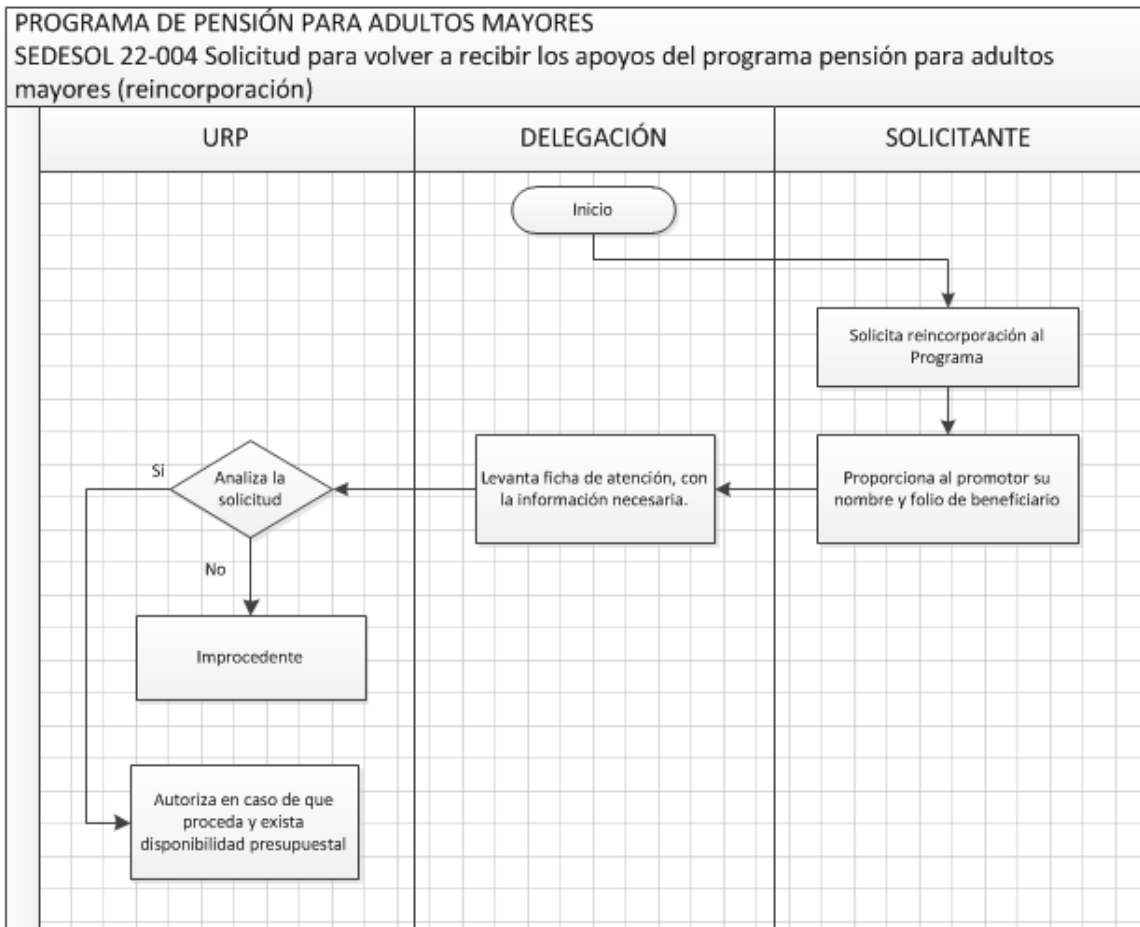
PROGRAMA DE PENSIÓN PARA ADULTOS MAYORES
SEDESOL 22-004 Solicitud para volver a recibir los apoyos del programa pensión para adultos mayores (reincorporación)

URP

DELEGACIÓN

SOLICITANTE

Inicio

Solicita reincorporación al Programa

Proporciona al promotor su nombre y folio de beneficiario

Levanta ficha de atención, con la información necesaria.

Analiza la solicitud

Si

No

Improcedente

Autoriza en caso de que proceda y exista disponibilidad presupuestal